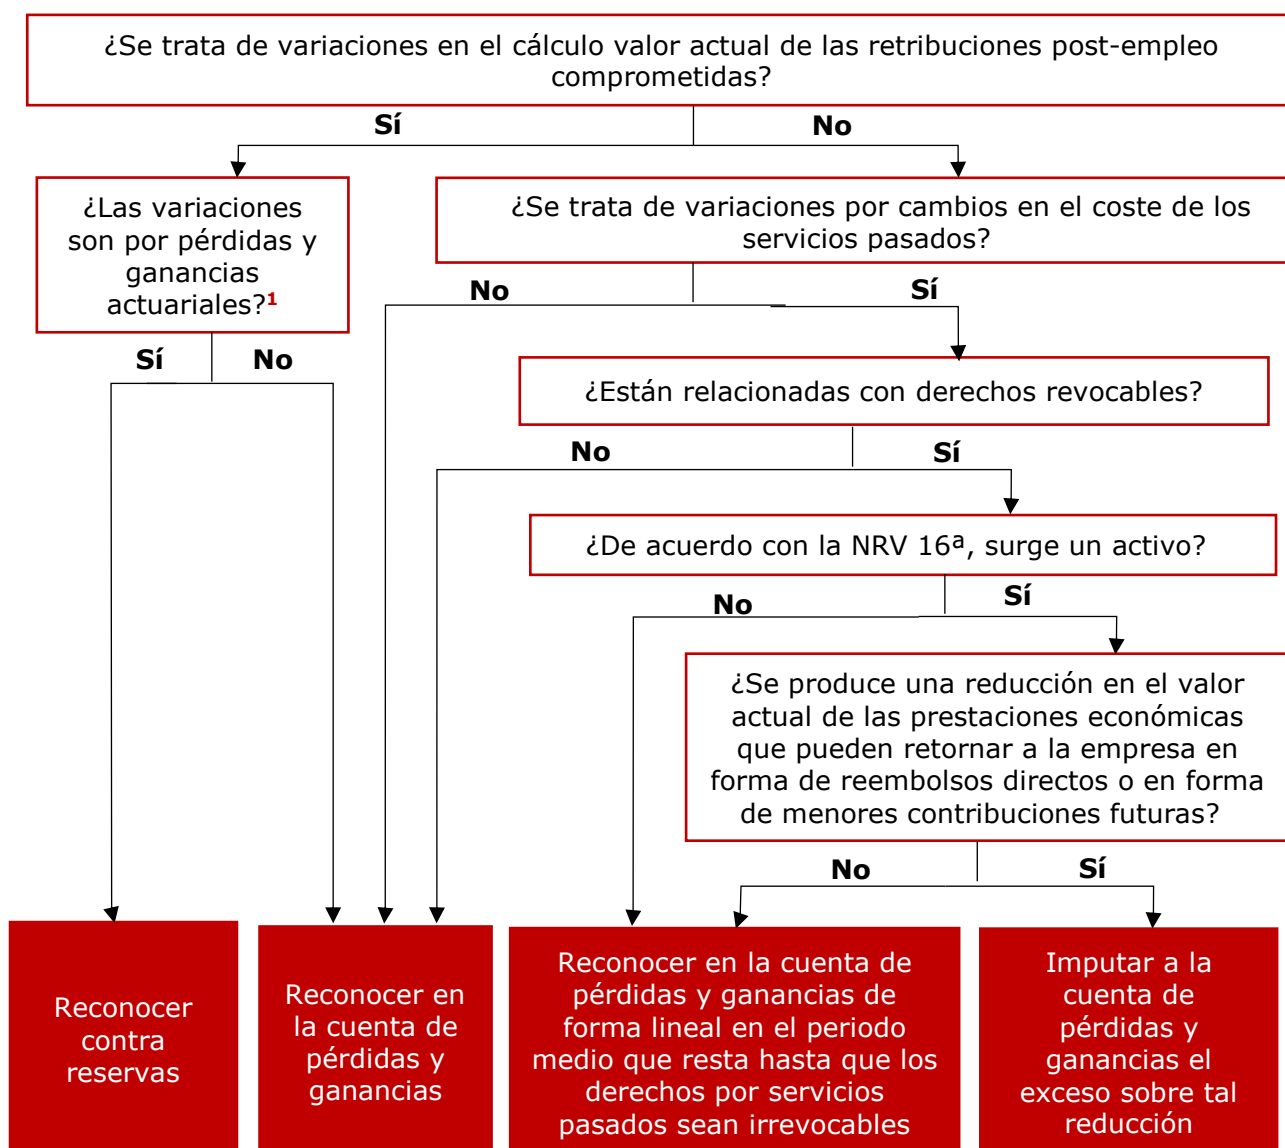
¿Se trata de variaciones en el cálculo valor actual de las retribuciones post-empleo comprometidas?

Sí

No

¿Las variaciones son por pérdidas y ganancias actuariales?$^{1}$

Sí

No

¿Se trata de variaciones por cambios en el coste de los servicios pasados?

No

Sí

¿Están relacionadas con derechos revocables?

No

Sí

¿De acuerdo con la NRV 16ª, surge un activo?

No

Sí

¿Se produce una reducción en el valor actual de las prestaciones económicas que pueden retornar a la empresa en forma de reembolsos directos o en forma de menores contribuciones futuras?

No

Sí

Reconocer contra reservas

Reconocer en la cuenta de pérdidas y ganancias

Reconocer en la cuenta de pérdidas y ganancias de forma lineal en el periodo medio que resta hasta que los derechos por servicios pasados sean irrevocables

Imputar a la cuenta de pérdidas y ganancias el exceso sobre tal reducción